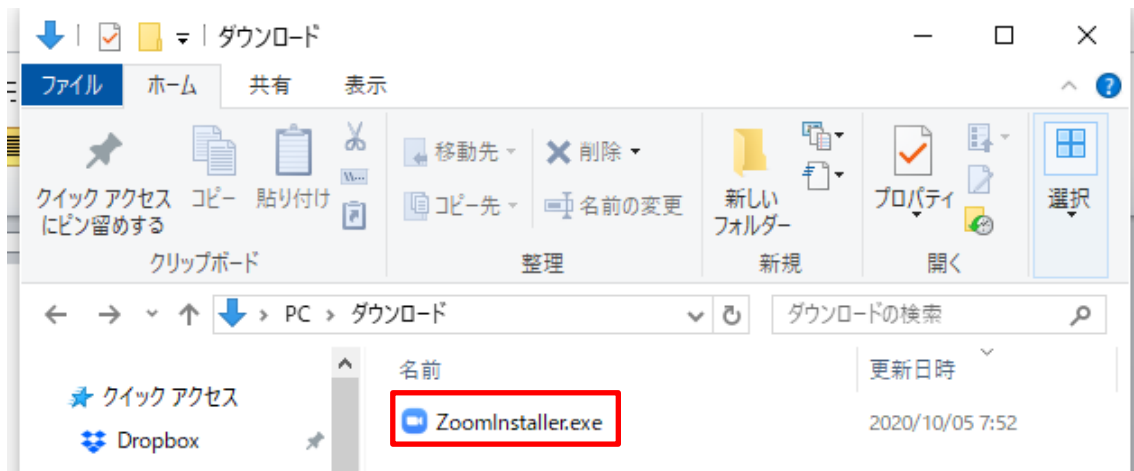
ダウンロード

ファイル ホーム 共有 表示

クイック アクセスにピン留めする コピー 貼り付け

移動先 削除 コピー先 名前の変更

新しいフォルダー

プロパティ

選択

クリップボード 整理 新規 開く

PC > ダウンロード

ダウンロードの検索

クイック アクセス

Dropbox

名前 更新日時

ZoomInstaller.exe 2020/10/05 7:52